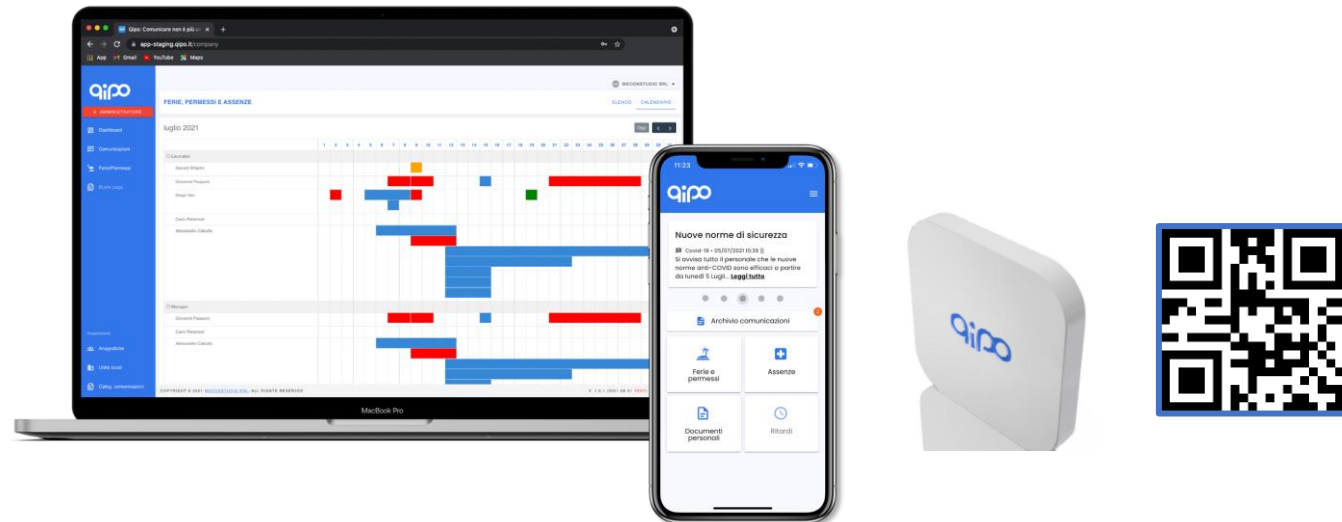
Qipo: Comunicare non è più un
app-staging.qipo.it/company
App Gmail YouTube Maps

qipo
AMMINISTRATORE
Dashboard
Comunicazioni
Ferie/Permessi
Buste paga

FERIE, PERMESSI E ASSENZE
MECONSTUDIO SRL
ELENCO CALENDARIO

luglio 2021
Oggi

1 2 3 4 5 6 7 8 9 10 11 12 13 14 15 16 17 18 19 20 21 22 23 24 25 26 27 28 29 30

Lavoratori
Manager

Anagrafiche
Unità locali
Categ. comunicazioni

COPYRIGHT © 2021 MECONSTUDIO SRL. ALL RIGHTS RESERVED

MacBook Pro

11:23
qipo
Nuove norme di sicurezza
Covid-19 • 05/07/2021 10:30
Si avvisa tutto il personale che le nuove norme anti-COVID sono efficaci a partire da lunedì 5 Lugli... Leggi tutto
Archivio comunicazioni
Ferie e permessi
Assenze
Documenti personali
Ritardi

qipo